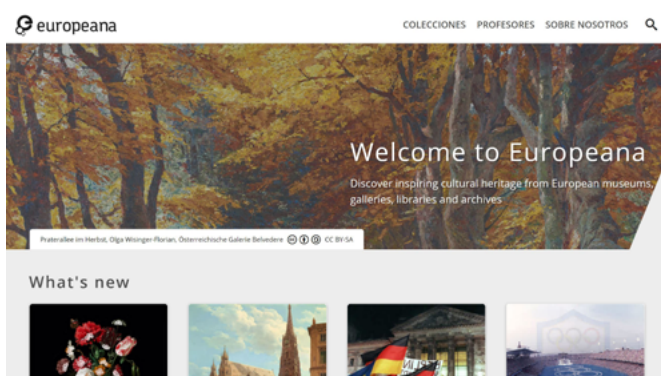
europeana

COLECCIONES PROFESORES SOBRE NOSOTROS

Welcome to Europeana

Discover inspiring cultural heritage from European museums, galleries, libraries and archives

Praterallee im Herbst, Olga Wisinger-Florian, Österreichische Galerie Belvedere CC BY-SA

What's new